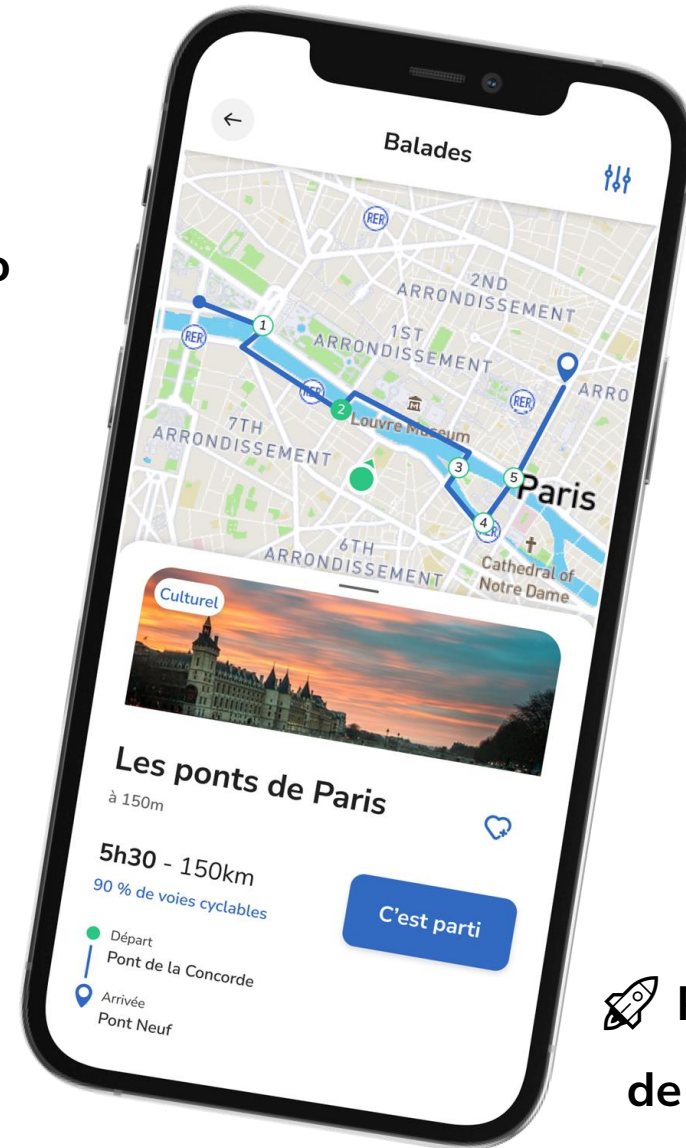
o

Balades

RER

2ND ARRONDISSEMENT

1ST ARRONDISSEMENT

RER

RER

RER

ARRO

7TH ARRONDISSEMENT

Louvre Museum

Paris

6TH ARRONDISSEMENT

Cathedral of Notre Dame

1 2 3 4 5

Culturel

Les ponts de Paris

à 150m

5h30 - 150km

90 % de voies cyclables

C'est parti

Départ
Pont de la Concorde

Arrivée
Pont Neuf

I

de